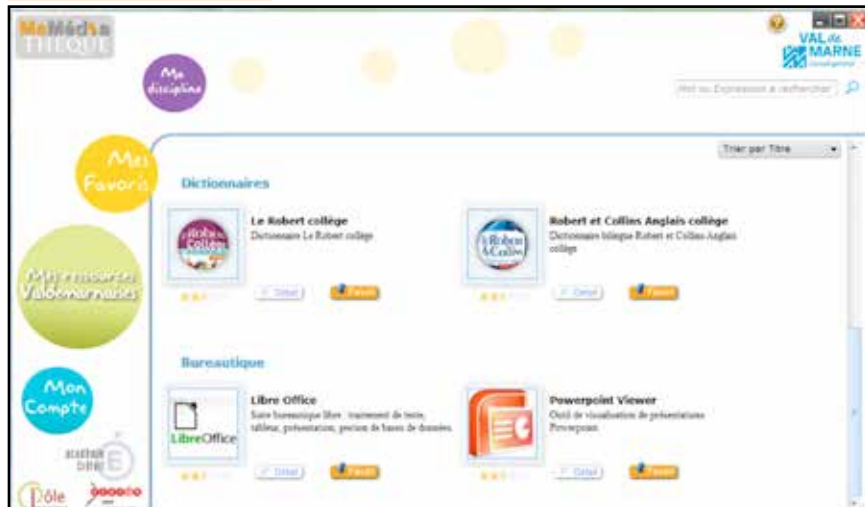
MaMédiaTHÈQUE

Ma discipline

VAL de MARNE

Mot ou Expression à rechercher

Mes Favoris

Mes ressources Valdemarnaises

Mon Compte

Trier par Titre

Dictionnaires

Le Robert collège
Dictionnaire Le Robert collège

Détail
Favori

Robert et Collins Anglais collège
Dictionnaire bilingue Robert et Collins Anglais collège

Détail
Favori

Bureautique

Libre Office
Suite bureautique libre : traitement de texte, tableur, présentation, gestion de bases de données.

LibreOffice

Détail
Favori

Powerpoint Viewer
Outil de visualisation de présentations Powerpoint.

Détail
Favori

ACADÉMIE CRÉTEIL

Pôle